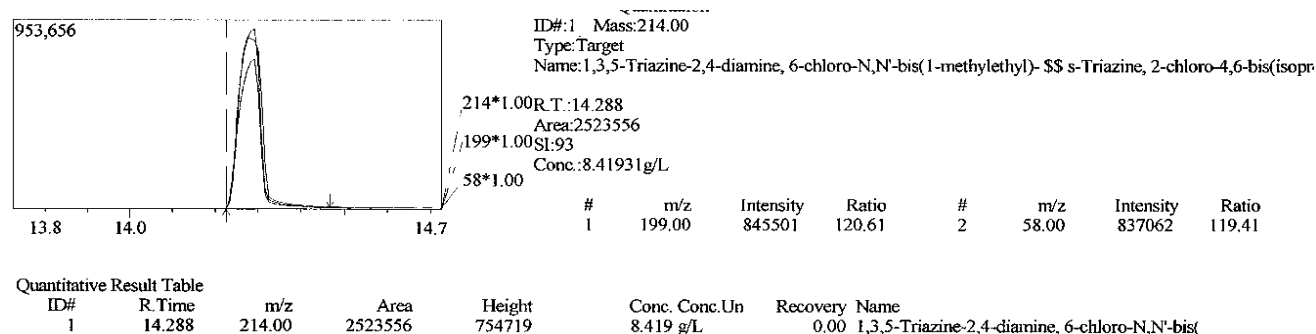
953,656

214*1.00
199*1.00
58*1.00

13.8 14.0 14.7

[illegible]
ID#:1 Mass:214.00
Type:Target
Name:1,3,5-Triazine-2,4-diamine, 6-chloro-N,N'-bis(1-methylethyl)- $$ s-Triazine, 2-chloro-4,6-bis(isopr

R.T.:14.288
Area:2523556
SI:93
Conc.:8.41931g/L

| # | m/z | Intensity | Ratio | # | m/z | Intensity | Ratio |
|---|---|---|---|---|---|---|---|
| 1 | 199.00 | 845501 | 120.61 | 2 | 58.00 | 837062 | 119.41 |

Quantitative Result Table

| ID# | R.Time | m/z | Area | Height | Conc. | Conc.Un | Recovery | Name |
|---|---|---|---|---|---|---|---|---|
| 1 | 14.288 | 214.00 | 2523556 | 754719 | 8.419 | g/L | 0.00 | 1,3,5-Triazine-2,4-diamine, 6-chloro-N,N'-bis( |